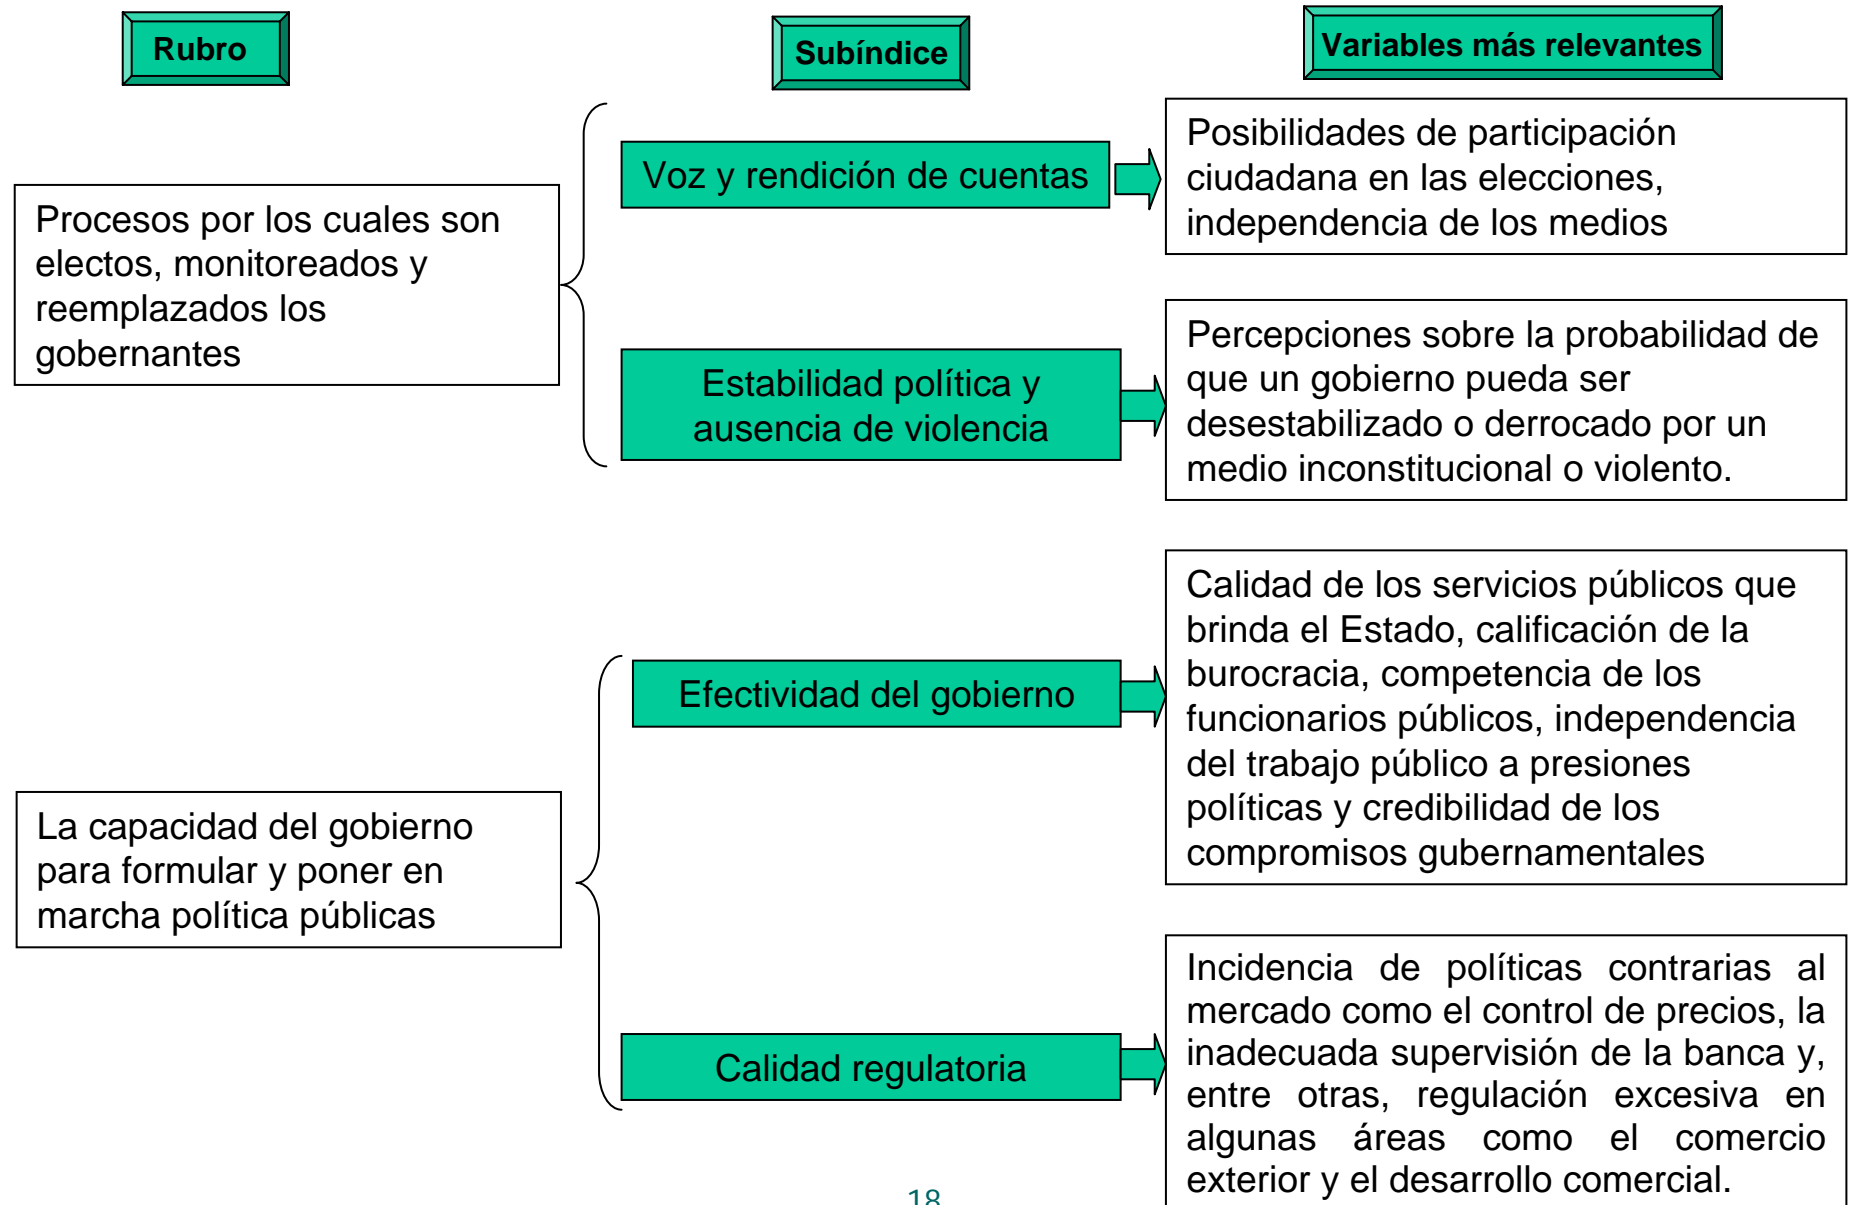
Rubro

Subíndice

Variables más relevantes

Procesos por los cuales son electos, monitoreados y reemplazados los gobernantes

Voz y rendición de cuentas

Posibilidades de participación ciudadana en las elecciones, independencia de los medios

Estabilidad política y ausencia de violencia

Percepciones sobre la probabilidad de que un gobierno pueda ser desestabilizado o derrocado por un medio inconstitucional o violento.

La capacidad del gobierno para formular y poner en marcha política públicas

Efectividad del gobierno

Calidad de los servicios públicos que brinda el Estado, calificación de la burocracia, competencia de los funcionarios públicos, independencia del trabajo público a presiones políticas y credibilidad de los compromisos gubernamentales

Calidad regulatoria

Incidencia de políticas contrarias al mercado como el control de precios, la inadecuada supervisión de la banca y, entre otras, regulación excesiva en algunas áreas como el comercio exterior y el desarrollo comercial.

18